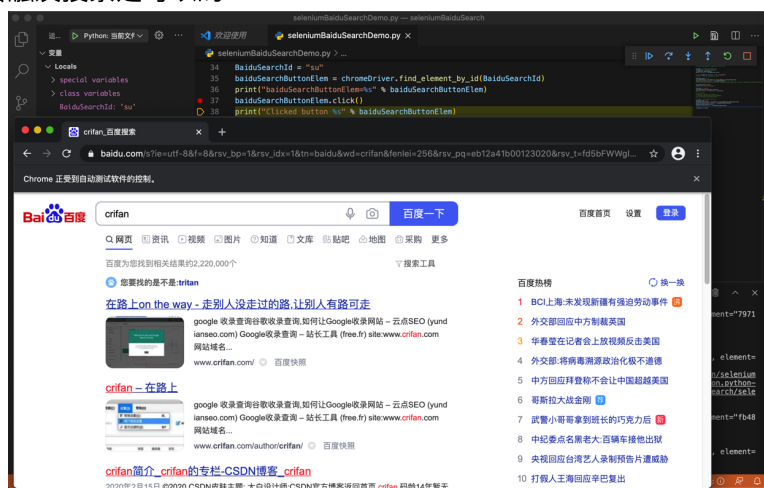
seleniumBaiduSearchDemo.py — seleniumBaiduSearch

运... Python: 当前文件 欢迎使用 seleniumBaiduSearchDemo.py

变量
Locals
> special variables
> class variables
BaiduSearchId: 'su'

seleniumBaiduSearchDemo.py > ...
34 BaiduSearchId = "su"
35 baiduSearchButtonElem = chromeDriver.find_element_by_id(BaiduSearchId)
36 print("baiduSearchButtonElem=%s" % baiduSearchButtonElem)
37 baiduSearchButtonElem.click()
38 print("Clicked button %s" % baiduSearchButtonElem)

crifan_百度搜索

baidu.com/s?ie=utf-8&f=8&rsv_bp=1&rsv_idx=1&tn=baidu&wd=crifan&fenlei=256&rsv_pq=eb12a41b00123020&rsv_t=fd5bFWWgl...

Chrome 正受到自动测试软件的控制。

Bai百度 crifan 百度一下 百度首页 设置 登录

网页 资讯 视频 图片 知道 文库 贴吧 地图 采购 更多

百度为您找到相关结果约2,220,000个 搜索工具

您要找的是不是:tritan

在路上on the way - 走别人没走过的路,让别人有路可走

google 收录查询谷歌收录查询,如何让Google收录网站 - 云点SEO (yundianseo.com) Google收录查询 – 站长工具 (free.fr) site:www.crifan.com 网站域名...

www.crifan.com/ 百度快照

crifan – 在路上

google 收录查询谷歌收录查询,如何让Google收录网站 - 云点SEO (yundianseo.com) Google收录查询 – 站长工具 (free.fr) site:www.crifan.com 网站域名...

www.crifan.com/author/crifan/ 百度快照

crifan简介_crifan的专栏-CSDN博客_crifan

百度热榜 换一换
1 BCI上海:未发现新疆有强迫劳动事件
2 外交部回应中方制裁美国
3 华春莹在记者会上放视频反击美国
4 外交部:将病毒溯源政治化极不道德
5 中方回应拜登称不会让中国超越美国
6 哥斯拉大战金刚
7 武警小哥哥拿到班长的巧克力后
8 中纪委点名黑老大:百辆车接他出狱
9 央视回应台湾艺人录制预告片遭威胁
10 打假人王海回应辛巴复出

ement="7971
, element=
n/selenium
on.python-
earch/sele
ement="fb48
, element=